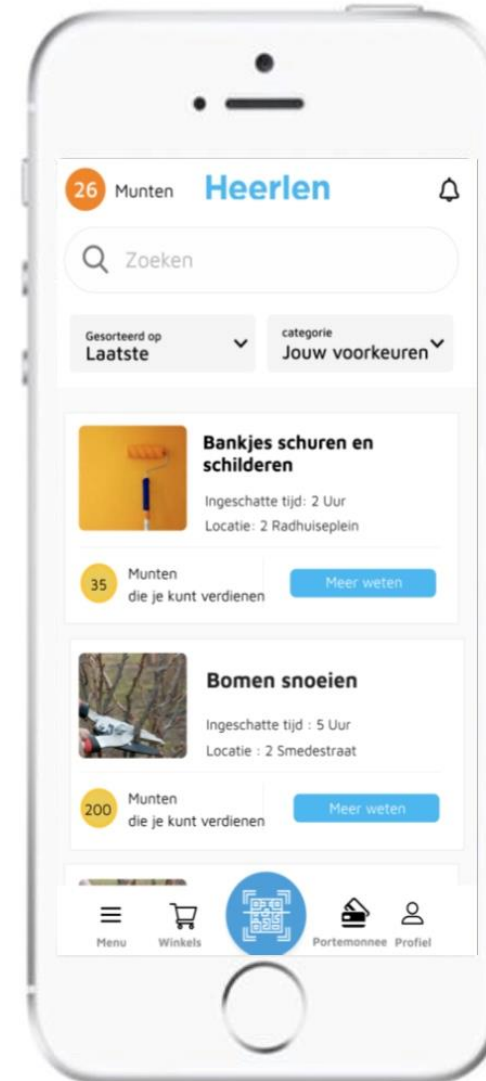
26 Munten Heerlen

Zoeken

Gesorteerd op
Laatste

categorie
Jouw voorkeuren

Bankjes schuren en schilderen
Ingeschatte tijd: 2 Uur
Locatie: 2 Radhuiseplein

35 Munten
die je kunt verdienen

Meer weten

Bomen snoeien
Ingeschatte tijd : 5 Uur
Locatie : 2 Smedestraat

200 Munten
die je kunt verdienen

Meer weten

Menu Winkels Portemonnee Profiel